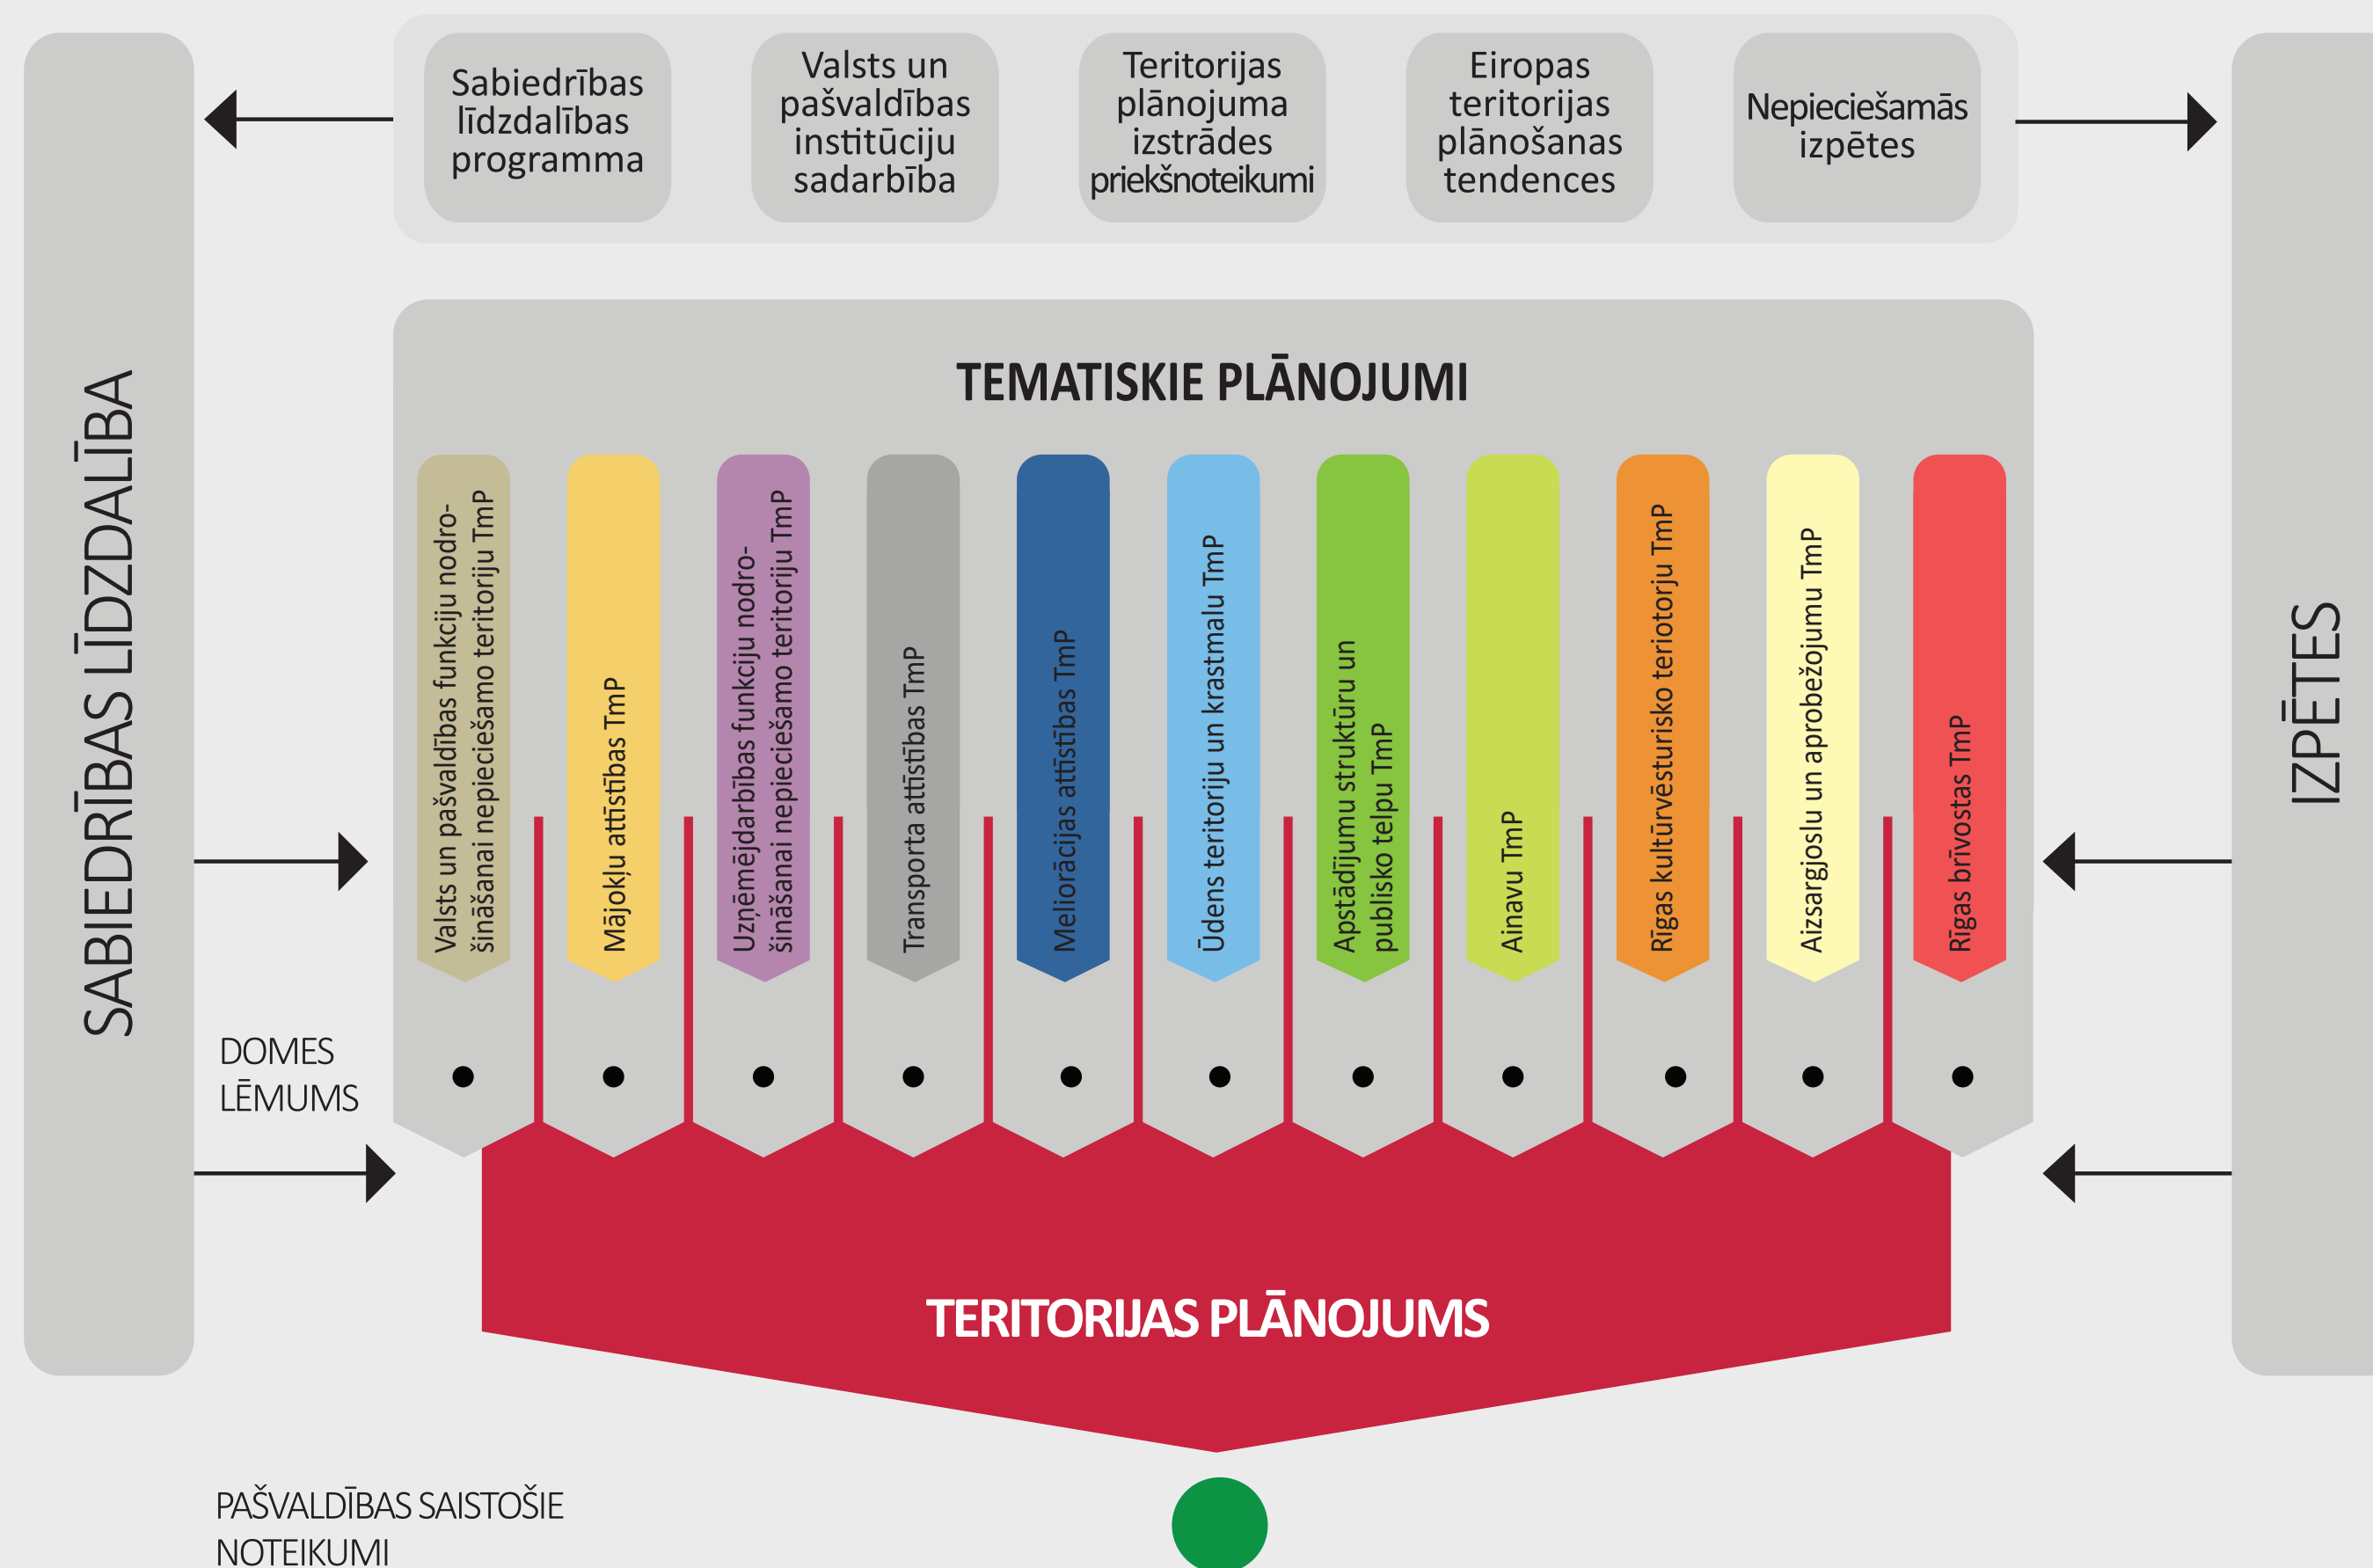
SABIEDRĪBAS LĪDZDALĪBA

Sabiedrības līdzdalības programma

Valsts un pašvaldības institūciju sadarbība

Teritorijas plānojuma izstrādes priekšnoteikumi

Eiropas teritorijas plānošanas tendences

Nepieciešamās izpētes

IZPĒTES

TEMATISKIE PLĀNOJUMI

Valsts un pašvaldības funkciju nodrošināšanai nepieciešamo teritoriju TmP

Mājokļu attīstības TmP

Uzņēmējdarbības funkciju nodrošināšanai nepieciešamo teritoriju TmP

Transporta attīstības TmP

Meliorācijas attīstības TmP

Ūdens teritoriju un krastmalu TmP

Apstādījumu struktūru un publisko telpu TmP

Ainavu TmP

Rīgas kultūrvēsturisko teriotorju TmP

Aizsargjoslu un aprobežojumu TmP

Rīgas brīvostas TmP

DOMES LĒMUMS

TERITORIJAS PLĀNOJUMS

PAŠVALDĪBAS SAISTOŠIE NOTEIKUMI